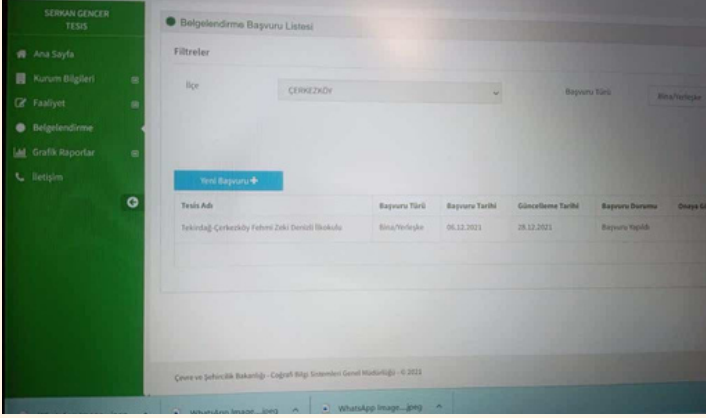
SERKAN GENCER
TESİS

Ana Sayfa
Kurum Bilgileri
Faaliyet
Belgelendirme
Grafik Raporlar
İletişim

Belgelendirme Başvuru Listesi

Filtreler

İlçe
ÇERKEZKÖY
Başvuru Türü
Bina/Yerleşke

Yeni Başvuru

| Tesis Adı | Başvuru Türü | Başvuru Tarihi | Güncelleme Tarihi | Başvuru Durumu | Onaya Gö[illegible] |
|---|---|---|---|---|---|
| Tekirdağ Çerkezköy Fehmi Zeki Denizli İlkokulu | Bina/Yerleşke | 06.12.2021 | 28.12.2021 | Başvuru Yapıldı | |

Çevre ve Şehircilik Bakanlığı - Coğrafi Bilgi Sistemleri Genel Müdürlüğü - © 2021

WhatsApp Image....jpeg
WhatsApp Image....jpeg